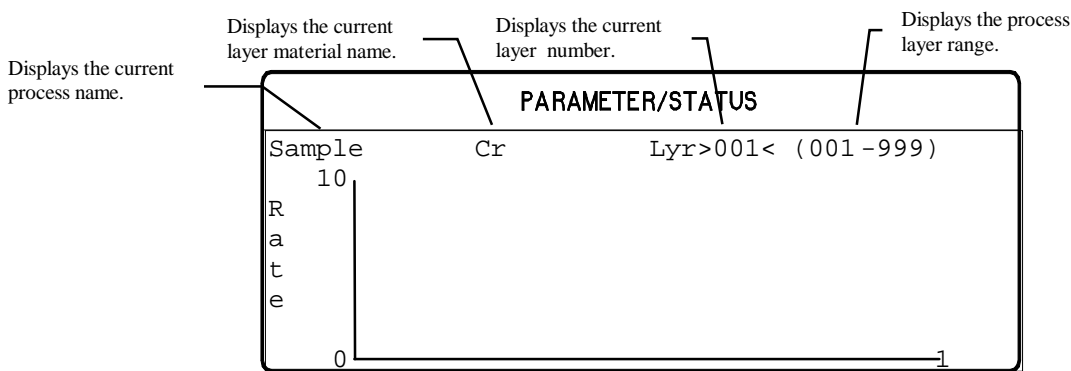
Displays the current process name.

Displays the current layer material name.

Displays the current layer number.

Displays the process layer range.

PARAMETER/STATUS

Sample Cr Lyr>001< (001-999)

10

R
a
t
e

0

1